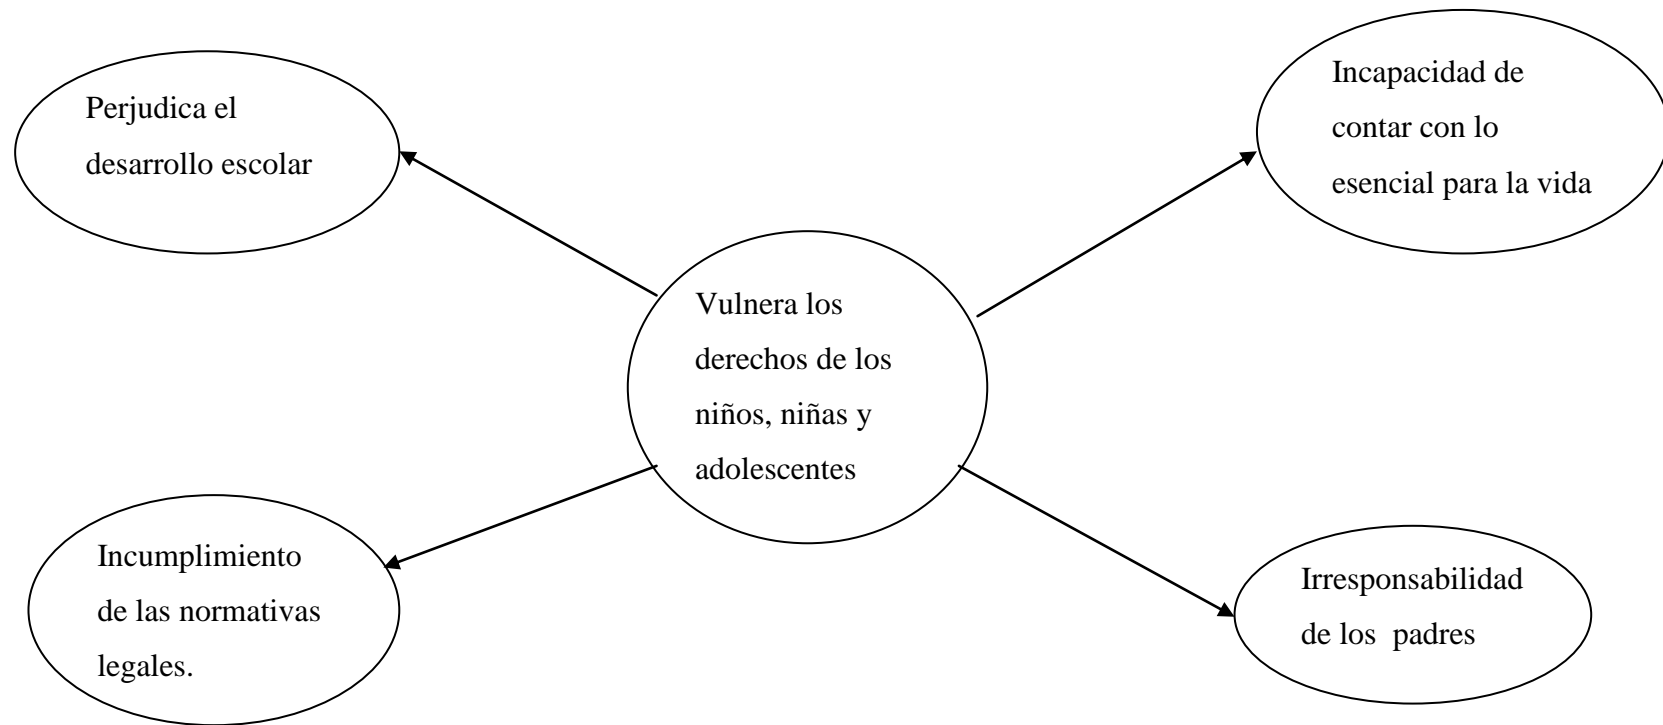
Perjudica el desarrollo escolar

Incapacidad de contar con lo esencial para la vida

Vulnera los derechos de los niños, niñas y adolescentes

Incumplimiento de las normativas legales.

Irresponsabilidad de los padres